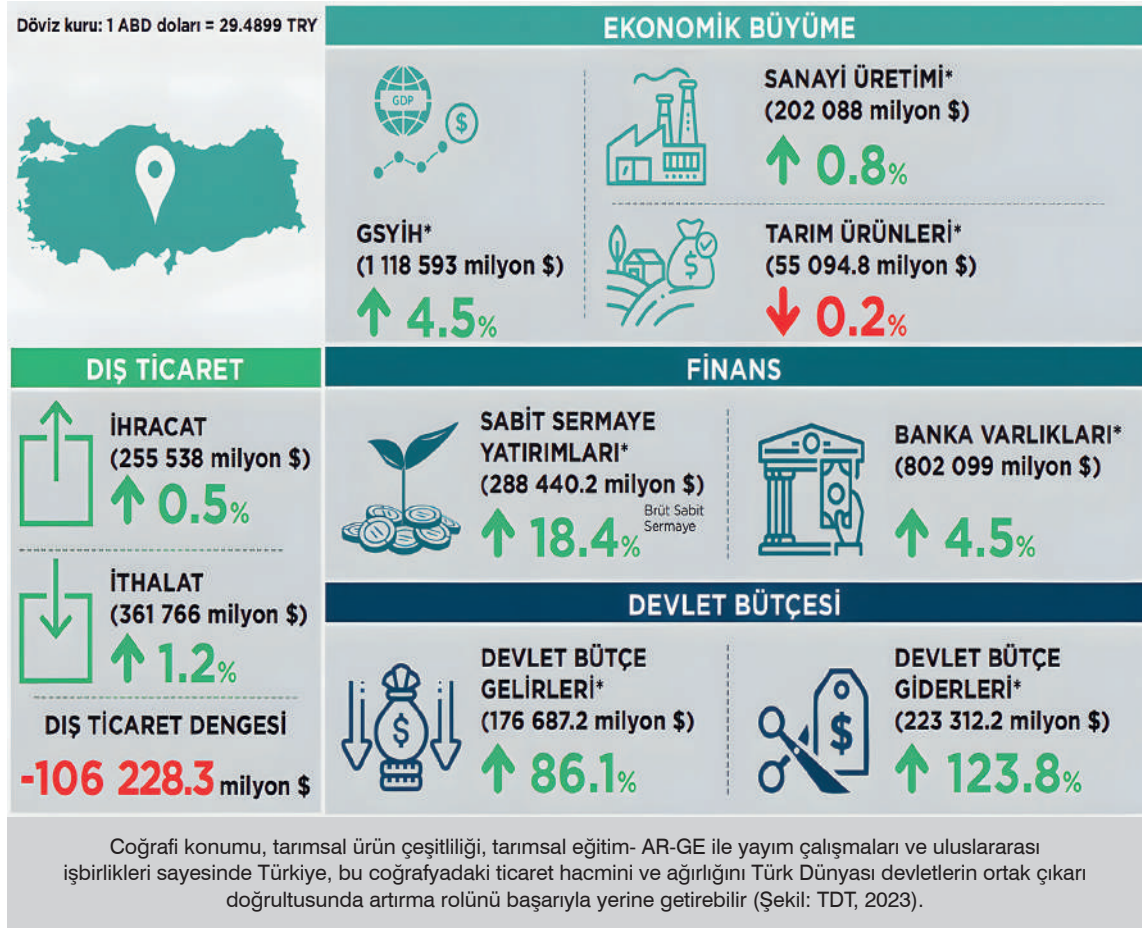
Döviz kuru: 1 ABD doları = 29.4899 TRY

EKONOMİK BÜYÜME

GDP

$

GSYİH*
(1 118 593 milyon $)
4.5%

SANAYİ ÜRETİMİ*
(202 088 milyon $)
0.8%

TARIM ÜRÜNLERİ*
(55 094.8 milyon $)
0.2%

DIŞ TİCARET

İHRACAT
(255 538 milyon $)
0.5%

İTHALAT
(361 766 milyon $)
1.2%

DIŞ TİCARET DENGESİ
-106 228.3 milyon $

FİNANS

SABİT SERMAYE YATIRIMLARI*
(288 440.2 milyon $)
18.4%
Brüt Sabit Sermaye

BANKA VARLIKLARI*
(802 099 milyon $)
4.5%

DEVLET BÜTÇESİ

DEVLET BÜTÇE GELİRLERİ*
(176 687.2 milyon $)
86.1%

DEVLET BÜTÇE GİDERLERİ*
(223 312.2 milyon $)
123.8%

Coğrafi konumu, tarımsal ürün çeşitliliği, tarımsal eğitim- AR-GE ile yayım çalışmaları ve uluslararası işbirlikleri sayesinde Türkiye, bu coğrafyadaki ticaret hacmini ve ağırlığını Türk Dünyası devletlerin ortak çıkarı doğrultusunda artırma rolünü başarıyla yerine getirebilir (Şekil: TDT, 2023).